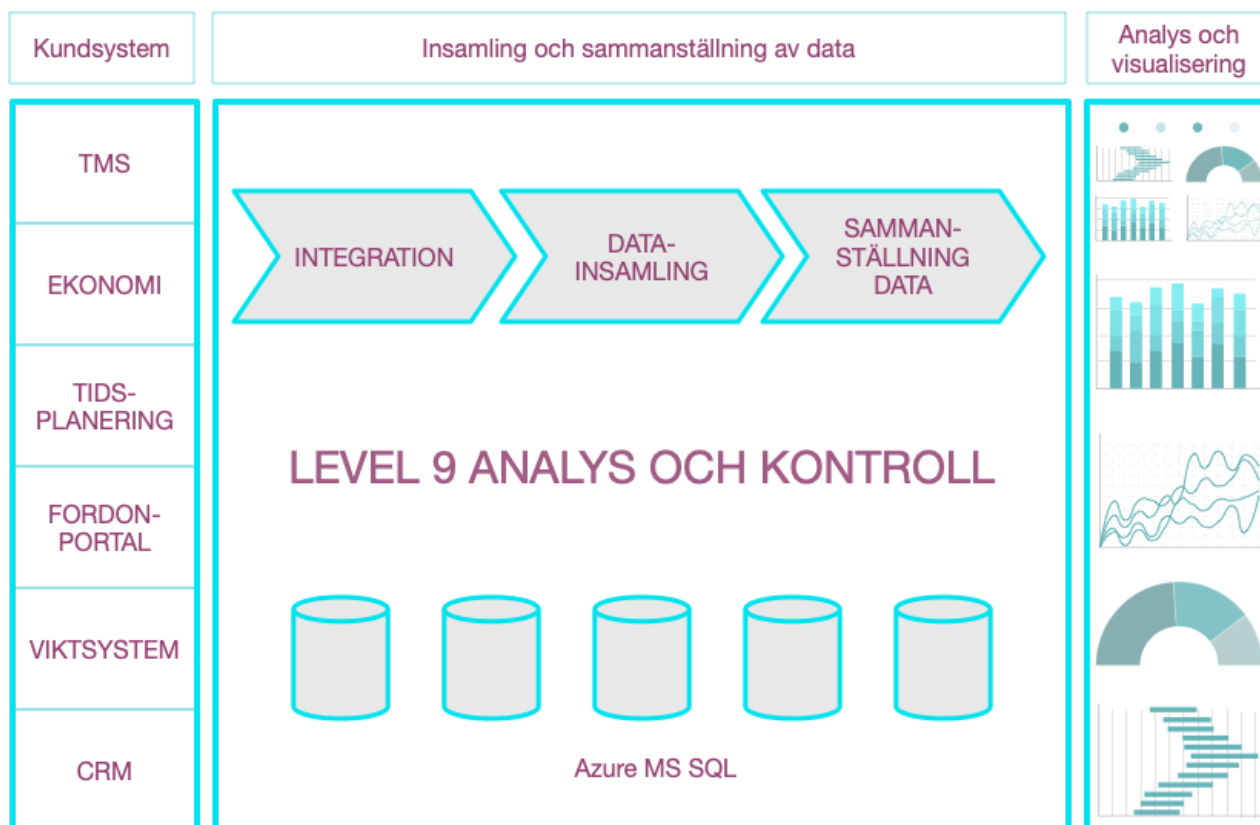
Kundsystem

Insamling och sammanställning av data

Analys och visualisering

TMS

EKONOMI

TIDS-PLANERING

FORDON-PORTAL

VIKTSYSTEM

CRM

INTEGRATION

DATA-INSAMLING

SAMMAN-STÄLLNING DATA

LEVEL 9 ANALYS OCH KONTROLL

Azure MS SQL